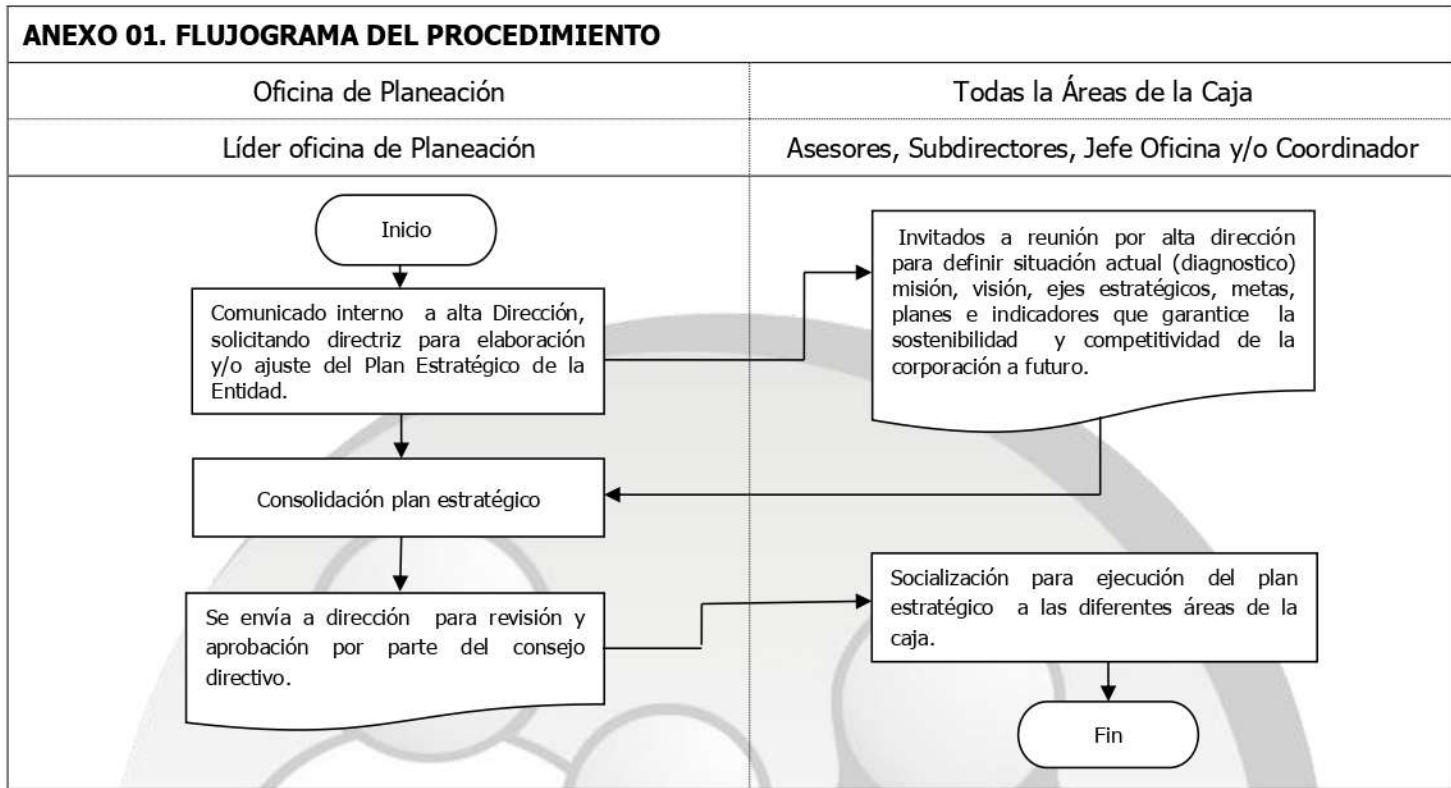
ANEXO 01. FLUJOGRAMA DEL PROCEDIMIENTO

| Oficina de Planeación | Todas la Áreas de la Caja |
|---|---|
| Líder oficina de Planeación | Asesores, Subdirectores, Jefe Oficina y/o Coordinador |

Inicio

Comunicado interno a alta Dirección, solicitando directriz para elaboración y/o ajuste del Plan Estratégico de la Entidad.

Invitados a reunión por alta dirección para definir situación actual (diagnostico) misión, visión, ejes estratégicos, metas, planes e indicadores que garantice la sostenibilidad y competitividad de la corporación a futuro.

Consolidación plan estratégico

Se envía a dirección para revisión y aprobación por parte del consejo directivo.

Socialización para ejecución del plan estratégico a las diferentes áreas de la caja.

Fin